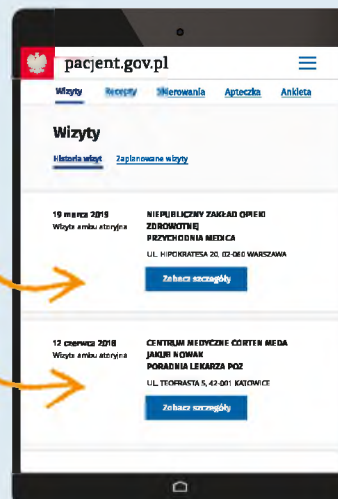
pacjent.gov.pl

Wizyty Recepty Skierowania Apteczka Ankieta

Wizyty

Historia wizyt Zaplanowane wizyty

19 marca 2019
Wizyta ambulatoryjna

NIEPUBLICZNY ZAKŁAD OPIEKI ZDROWOTNEJ
PRZYCHODNIA MEDICA

UL. HIPOKRATESA 20, 02-080 WARSZAWA

Zobacz szczegóły

12 czerwca 2018
Wizyta ambulatoryjna

CENTRUM MEDYCZNE CORTEN MEDA
JAKUB NOWAK
PORADNIA LEKARZA POZ

UL. TEOFRASTA 5, 42-001 KATOWICE

Zobacz szczegóły